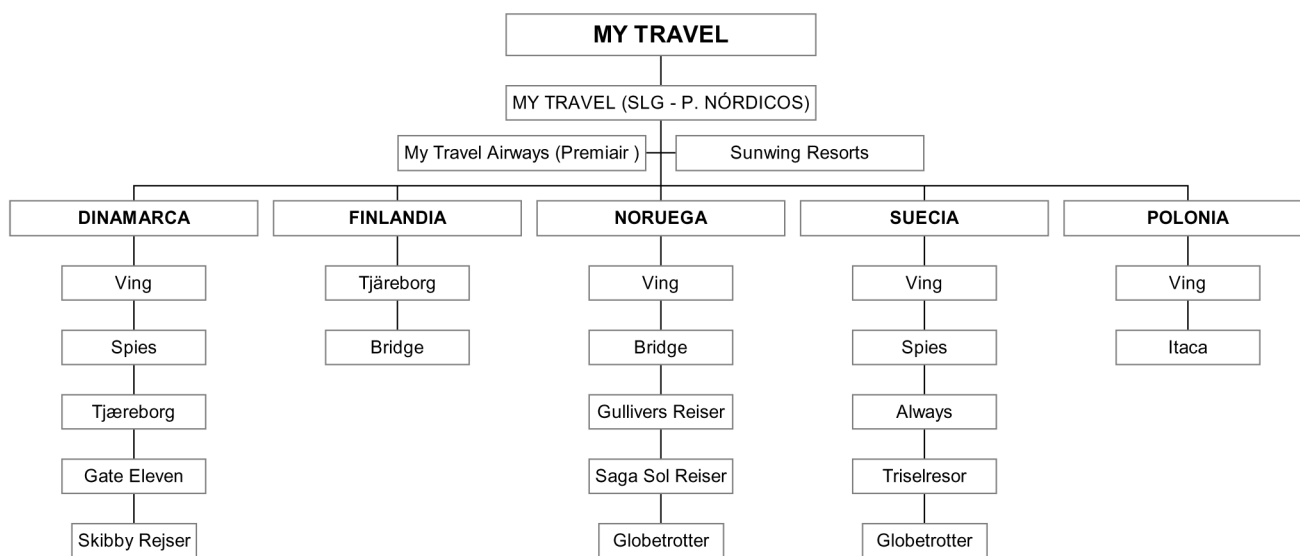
MY TRAVEL

MY TRAVEL (SLG - P. NÓRDICOS)

My Travel Airways (Premiair )

Sunwing Resorts

DINAMARCA

Ving

Spies

Tjæreborg

Gate Eleven

Skibby Rejser

FINLANDIA

Tjäreborg

Bridge

NORUEGA

Ving

Bridge

Gullivers Reiser

Saga Sol Reiser

Globetrotter

SUECIA

Ving

Spies

Always

Triselresor

Globetrotter

POLONIA

Ving

Itaca